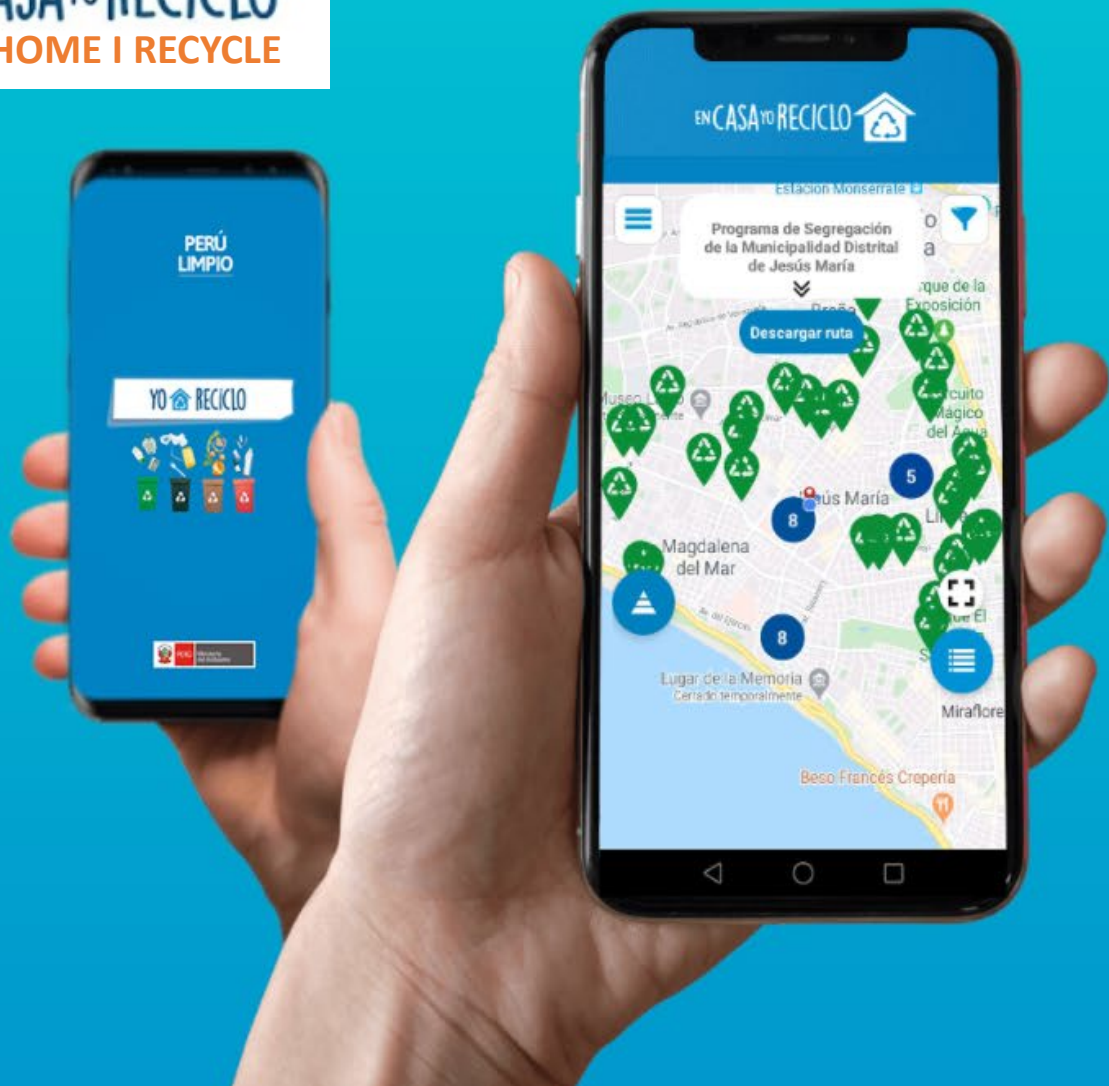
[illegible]ASA YO RECICLO
HOME I RECYCLE

PERÚ
LIMPIO

YO RECICLO

EN CASA YO RECICLO

Estación Monserrate

Programa de Segregación de la Municipalidad Distrital de Jesús María

Descargar ruta

Parque de la Exposición

Museo

Circuito Mágico del Agua

5

Jesús María

8

Magdalena del Mar

8

Lugar de la Memoria
Cerrado temporalmente

Miraflore

Beso Francés Creperia